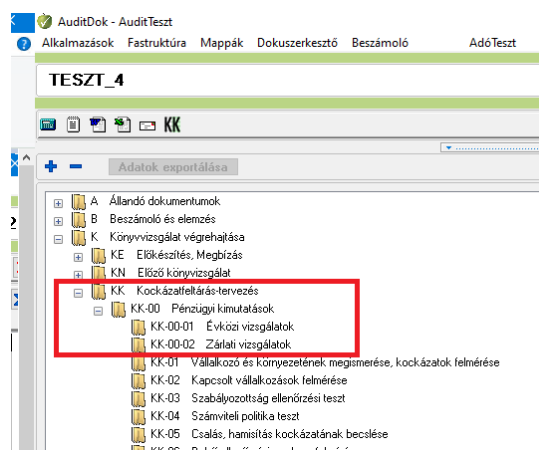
AuditDok - AuditTeszt
Alkalmazások Fastruktúra Mappák Dokuszerkesztő Beszámoló AdóTeszt
TESZT_4
KK
+ − Adatok exportálása
A Állandó dokumentumok
B Beszámoló és elemzés
K Könyvvizsgálat végrehajtása
KE Előkészítés, Megbízás
KN Előző könyvvizsgálat
KK Kockázatfeltárás-tervezés
KK-00 Pénzügyi kimutatások
KK-00-01 Évközi vizsgálatok
KK-00-02 Zárlati vizsgálatok
KK-01 Vállalkozó és környezetének megismerése, kockázatok felmérése
KK-02 Kapcsolt vállalkozások felmérése
KK-03 Szabályozottság ellenőrzési teszt
KK-04 Számviteli politika teszt
KK-05 Csalás, hamisítás kockázatának becslése
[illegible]